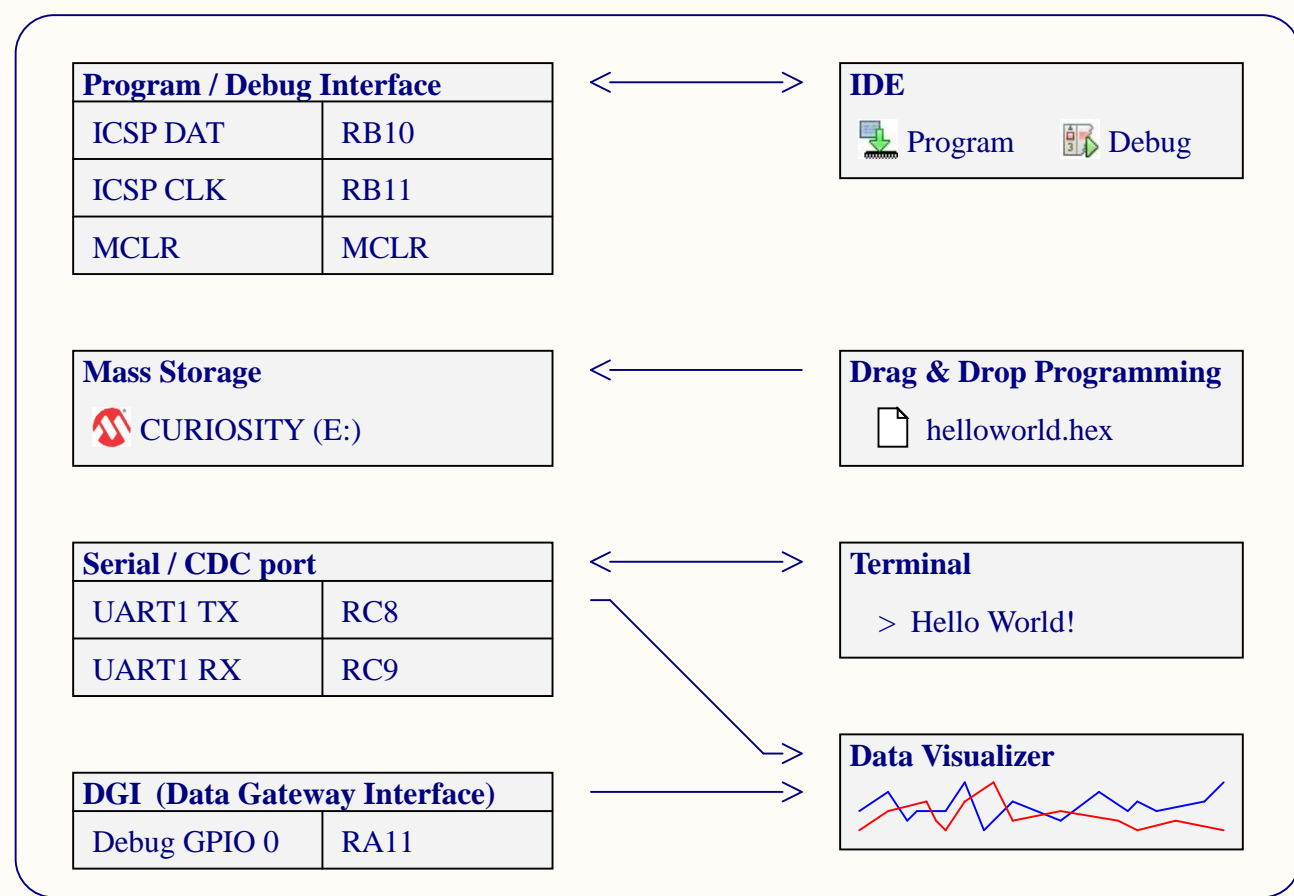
| Program / Debug Interface | |
|---|---|
| ICSP DAT | RB10 |
| ICSP CLK | RB11 |
| MCLR | MCLR |

IDE
Program Debug

Mass Storage
CURIOSITY (E:)

Drag & Drop Programming
helloworld.hex

| Serial / CDC port | |
|---|---|
| UART1 TX | RC8 |
| UART1 RX | RC9 |

Terminal
> Hello World!

Data Visualizer

| DGI (Data Gateway Interface) | |
|---|---|
| Debug GPIO 0 | RA11 |